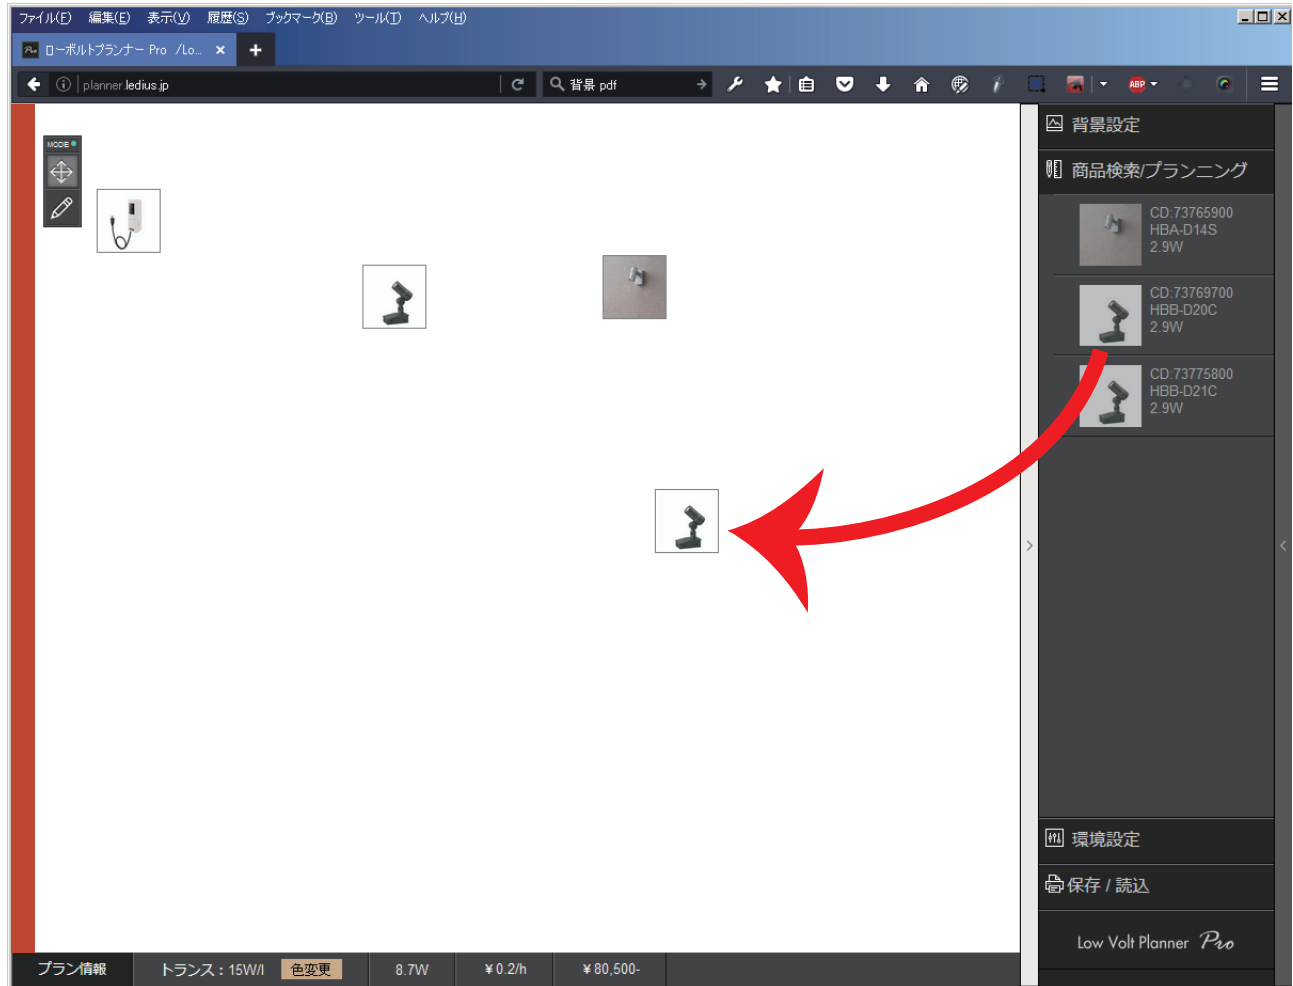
ファイル(F) 編集(E) 表示(V) 履歴(S) ブックマーク(B) ツール(T) ヘルプ(H)

ローボルトプランナー Pro /Lo... ×

planner.ledius.jp

背景 pdf

ABP

MODE

背景設定

商品検索/プランニング

CD:73765900
HBA-D14S
2.9W

CD:73769700
HBB-D20C
2.9W

CD:73775800
HBB-D21C
2.9W

環境設定

保存 / 読込

Low Volt Planner Pro

プラン情報 トランス：15W/l 色変更 8.7W ¥0.2/h ¥80,500-